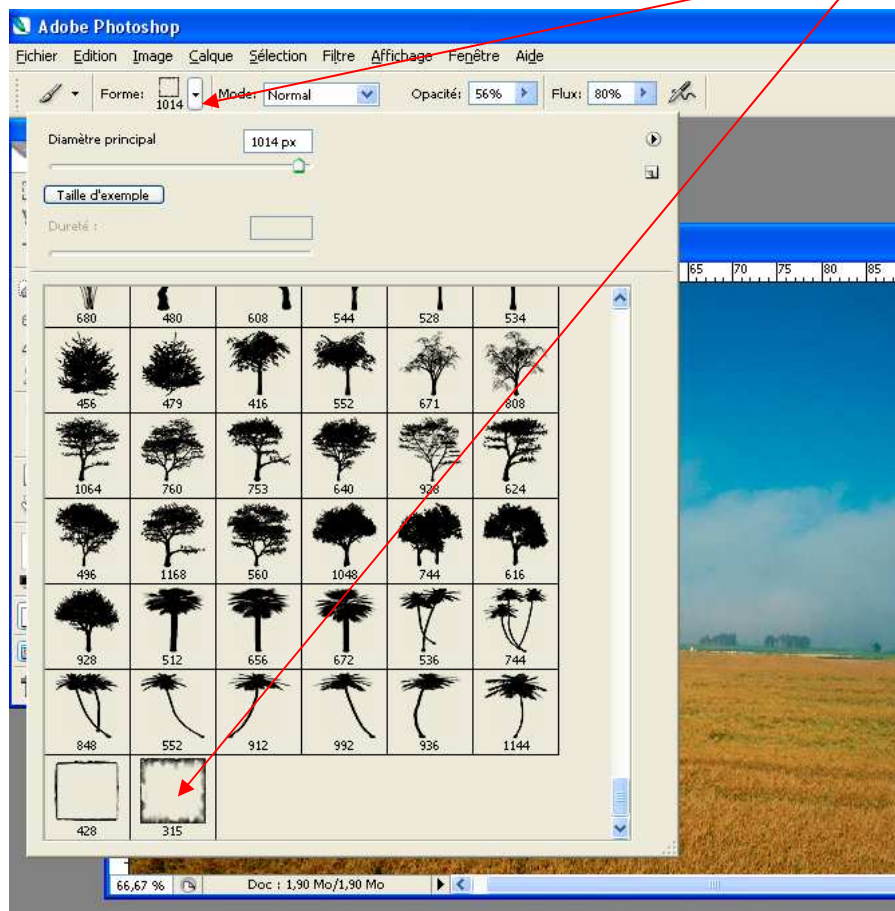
Adobe Photoshop

Fichier Edition Image Calque Sélection Filtre Affichage Fenêtre Aide

Forme: 1014 Mode: Normal Opacité: 56% Flux: 80%

Diamètre principal 1014 px

Taille d'exemple

Dureté :

65 70 75 80 85

680 480 608 544 528 534
456 479 416 552 671 808
1064 760 753 640 938 624
496 1168 560 1048 744 616
928 512 656 672 536 744
848 552 912 992 936 1144
428 315

66,67 % Doc : 1,90 Mo/1,90 Mo